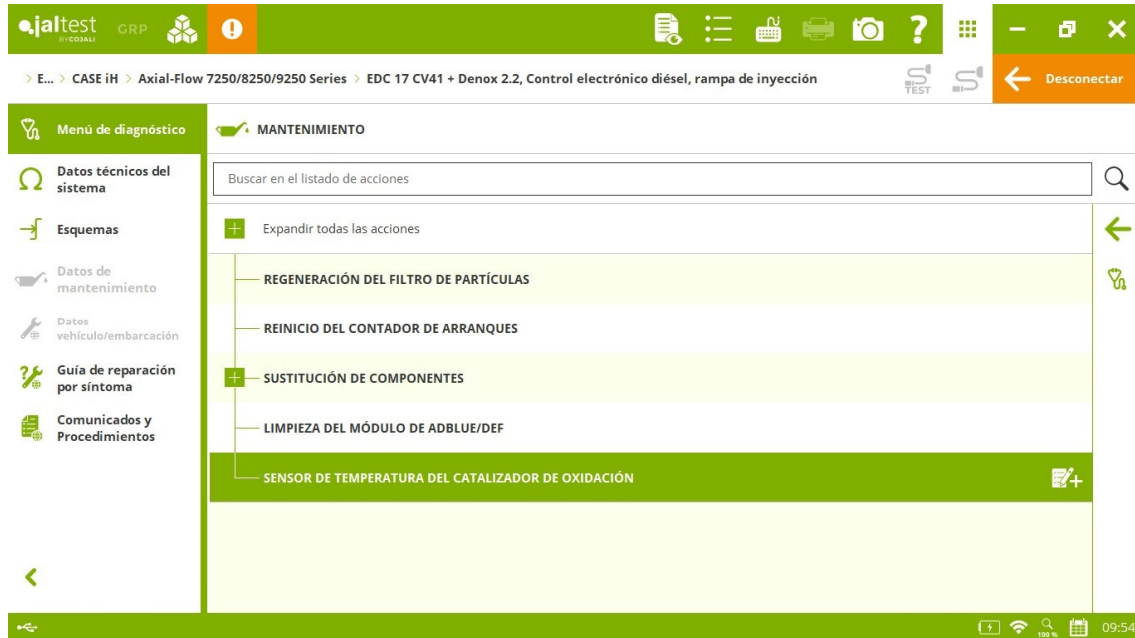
jaltest BY COJALI GRP

> E... > CASE iH > Axial-Flow 7250/8250/9250 Series > EDC 17 CV41 + Denox 2.2, Control electrónico diésel, rampa de inyección

TEST

Desconectar

Menú de diagnóstico

Datos técnicos del sistema

Esquemas

Datos de mantenimiento

Datos vehículo/embarcación

Guía de reparación por síntoma

Comunicados y Procedimientos

MANTENIMIENTO

Buscar en el listado de acciones

Expandir todas las acciones

REGENERACIÓN DEL FILTRO DE PARTÍCULAS

REINICIO DEL CONTADOR DE ARRANQUES

SUSTITUCIÓN DE COMPONENTES

LIMPIEZA DEL MÓDULO DE ADBLUE/DEF

SENSOR DE TEMPERATURA DEL CATALIZADOR DE OXIDACIÓN

100 %

09:54